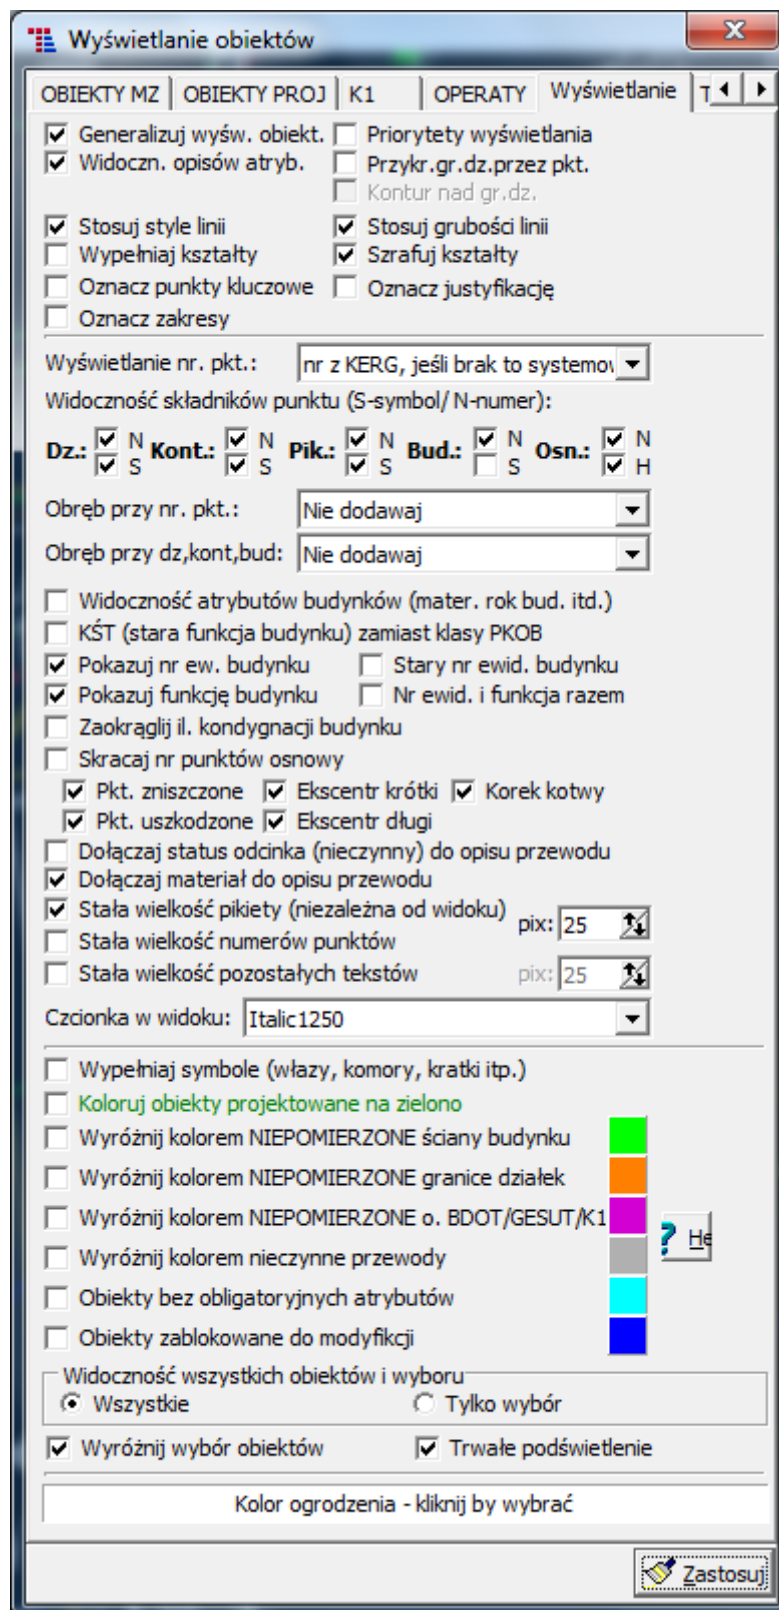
Wyświetlanie obiektów

OBIEKTY MZ | OBIEKTY PROJ | K1 | OPERATY | Wyświetlanie | T

Generalizuj wyśw. obiekt.
Priorytety wyświetlania
Widoczn. opisów atryb.
Przykr.gr.dz.przez pkt.
Kontur nad gr.dz.
Stosuj style linii
Stosuj grubości linii
Wypełniaj kształty
Szrafuj kształty
Oznacz punkty kluczowe
Oznacz justyfikację
Oznacz zakresy

Wyświetlanie nr. pkt.: nr z KERG, jeśli brak to systemov
Widoczność składników punktu (S-symbol/ N-numer):
Dz.: N S Kont.: N S Pik.: N S Bud.: N S Osn.: N H

Obręb przy nr. pkt.: Nie dodawaj
Obręb przy dz,kont,bud: Nie dodawaj

Widoczność atrybutów budynków (mater. rok bud. itd.)
KŚT (stara funkcja budynku) zamiast klasy PKOB
Pokazuj nr ew. budynku
Stary nr ewid. budynku
Pokazuj funkcję budynku
Nr ewid. i funkcja razem
Zaokrąglij il. kondygnacji budynku
Skracaj nr punktów osnowy
Pkt. zniszczone
Ekscentr krótki
Korek kotwy
Pkt. uszkodzone
Ekscentr długi
Dołączaj status odcinka (nieczynny) do opisu przewodu
Dołączaj materiał do opisu przewodu
Stała wielkość pikiety (niezależna od widoku)
pix: 25
Stała wielkość numerów punktów
Stała wielkość pozostałych tekstów
pix: 25
Czcionka w widoku: Italic1250

Wypełniaj symbole (włazy, komory, kratki itp.)
Koloruj obiekty projektowane na zielono
Wyróżnij kolorem NIEPOMIERZONE ściany budynku
Wyróżnij kolorem NIEPOMIERZONE granice działek
Wyróżnij kolorem NIEPOMIERZONE o. BDOT/GESUT/K1
He
Wyróżnij kolorem nieczynne przewody
Obiekty bez obligatoryjnych atrybutów
Obiekty zablokowane do modyfikcji

Widoczność wszystkich obiektów i wyboru
Wszystkie
Tylko wybór
Wyróżnij wybór obiektów
Trwałe podświetlenie

Kolor ogrodzenia - kliknij by wybrać

Zastosuj